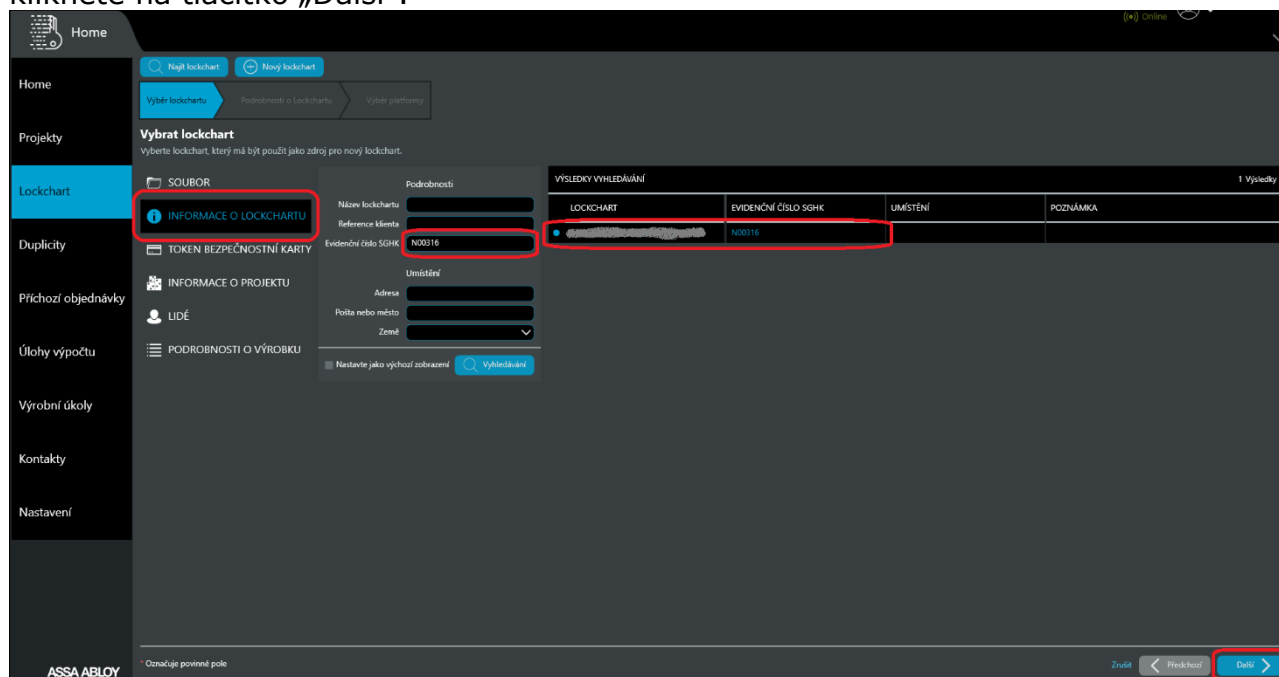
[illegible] „Další".

Home

Online

Najít lockchart
Nový lockchart

Výběr lockchartu
Podrobnosti o Lockchartu
Výběr platformy

Home
Projekty
Lockchart
Duplicity
Příchozí objednávky
Úlohy výpočtu
Výrobní úkoly
Kontakty
Nastavení

Vybrat lockchart
Vyberte lockchart, který má být použit jako zdroj pro nový lockchart.

SOUBOR
INFORMACE O LOCKCHARTU
TOKEN BEZPEČNOSTNÍ KARTY
INFORMACE O PROJEKTU
LIDÉ
PODROBNOSTI O VÝROBKU

Podrobnosti
Název lockchartu
Reference klienta
Evidenční číslo SGHK N00316

Umístění
Adresa
Pošta nebo město
Země

Nastavte jako výchozí zobrazení
Vyhledávání

VÝSLEDKY VYHLEDÁVÁNÍ
1 Výsledky

| LOCKCHART | EVIDENČNÍ ČÍSLO SGHK | UMÍSTĚNÍ | POZNÁMKA |
|---|---|---|---|
| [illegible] | N00316 | | |

* Označuje povinné pole

ASSA ABLOY

Zrušit
Předchozí
Další